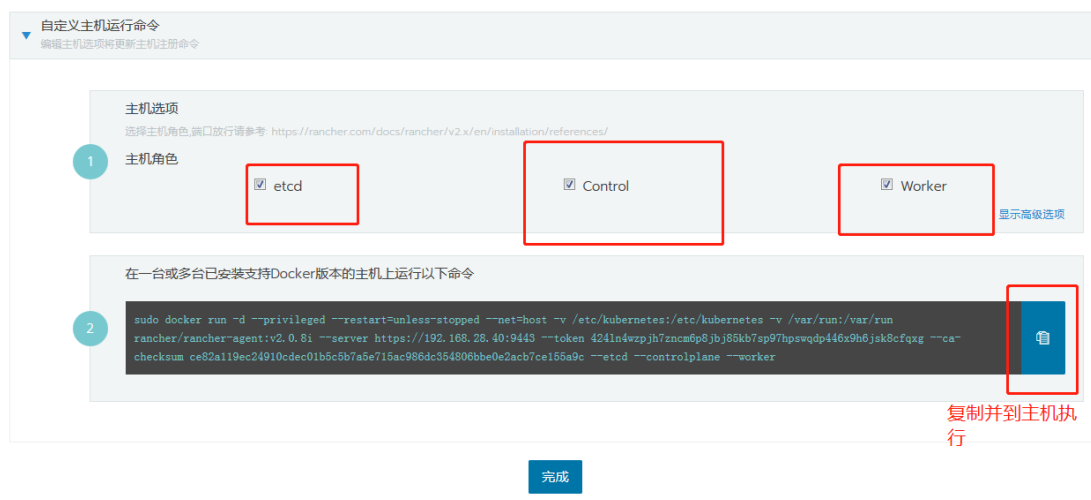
自定义主机运行命令
编辑主机选项将更新主机注册命令

主机选项
选择主机角色,端口放行请参考: https://rancher.com/docs/rancher/v2.x/en/installation/references/

1

主机角色

etcd

Control

Worker

显示高级选项

在一台或多台已安装支持Docker版本的主机上运行以下命令

2

sudo docker run -d --privileged --restart=unless-stopped --net=host -v /etc/kubernetes:/etc/kubernetes -v /var/run:/var/run rancher/rancher-agent:v2.0.8i --server https://192.168.28.40:9443 --token 424ln4wzpjh7zncm6p8jbj85kb7sp97hpswqdp446x9h6jsk8cfqxg --ca-checksum ce82a119ec24910cdec01b5c5b7a5e715ac986dc354806bbe0e2acb7ce155a9c --etcd --controlplane --worker

复制并到主机执行

完成